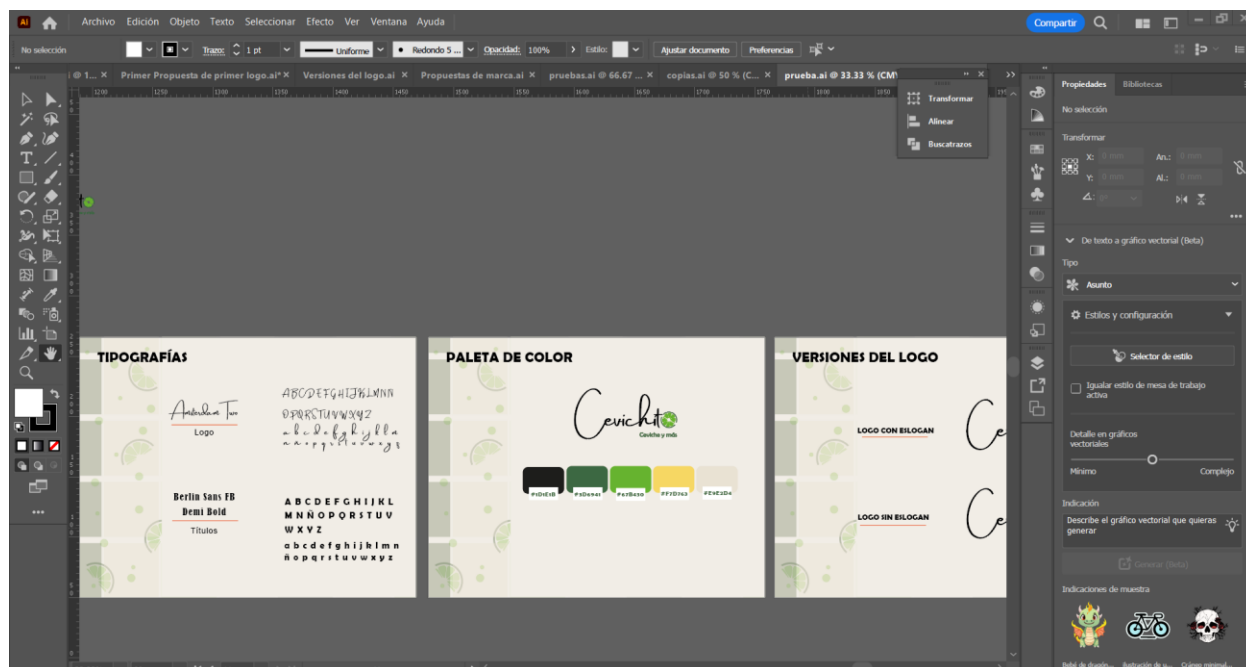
Ai Archivo Edición Objeto Texto Seleccionar Efecto Ver Ventana Ayuda

Compartir

No selección Trazo: 1 pt Uniforme Redondo 5 ... Opacidad: 100% Estilo: Ajustar documento Preferencias

@ 1... × Primer Propuesta de primer logo.ai* × Versiones del logo.ai × Propuestas de marca.ai × pruebas.ai @ 66.67 ... × copias.ai @ 50 % (C... × prueba.ai @ 33.33 % (CMY

Transformar
Alinear
Buscatrazos

Propiedades Bibliotecas

No selección

Transformar

X: Y: An.: Al.:

De texto a gráfico vectorial (Beta)

Tipo

Asunto

Estilos y configuración

Selector de estilo

Igualar estilo de mesa de trabajo activa

Detalle en gráficos vectoriales

Mínimo Complejo

Indicación

Describe el gráfico vectorial que quieras generar

Generar (Beta)

Indicaciones de muestra

Bebé de dragón... Ilustración de u... Cráneo minimal...

TIPOGRAFÍAS

Amsterdam Two

Logo

ABCDEFGHIJKLMNN
OPQRSTUVWXYZ
a b c d e f g h i j k l l a
m n o p q r s t u v w x y z

Berlin Sans FB Demi Bold

Títulos

A B C D E F G H I J K L
M N Ñ O P Q R S T U V
W X Y Z
a b c d e f g h i j k l m n
ñ o p q r s t u v w x y z

PALETA DE COLOR

Cevichito

Ceviche y más

#1D1E1B #3D6941 #67B630 #F7D763 #E9E3D6

VERSIONES DEL LOGO

LOGO CON ESLOGAN

LOGO SIN ESLOGAN